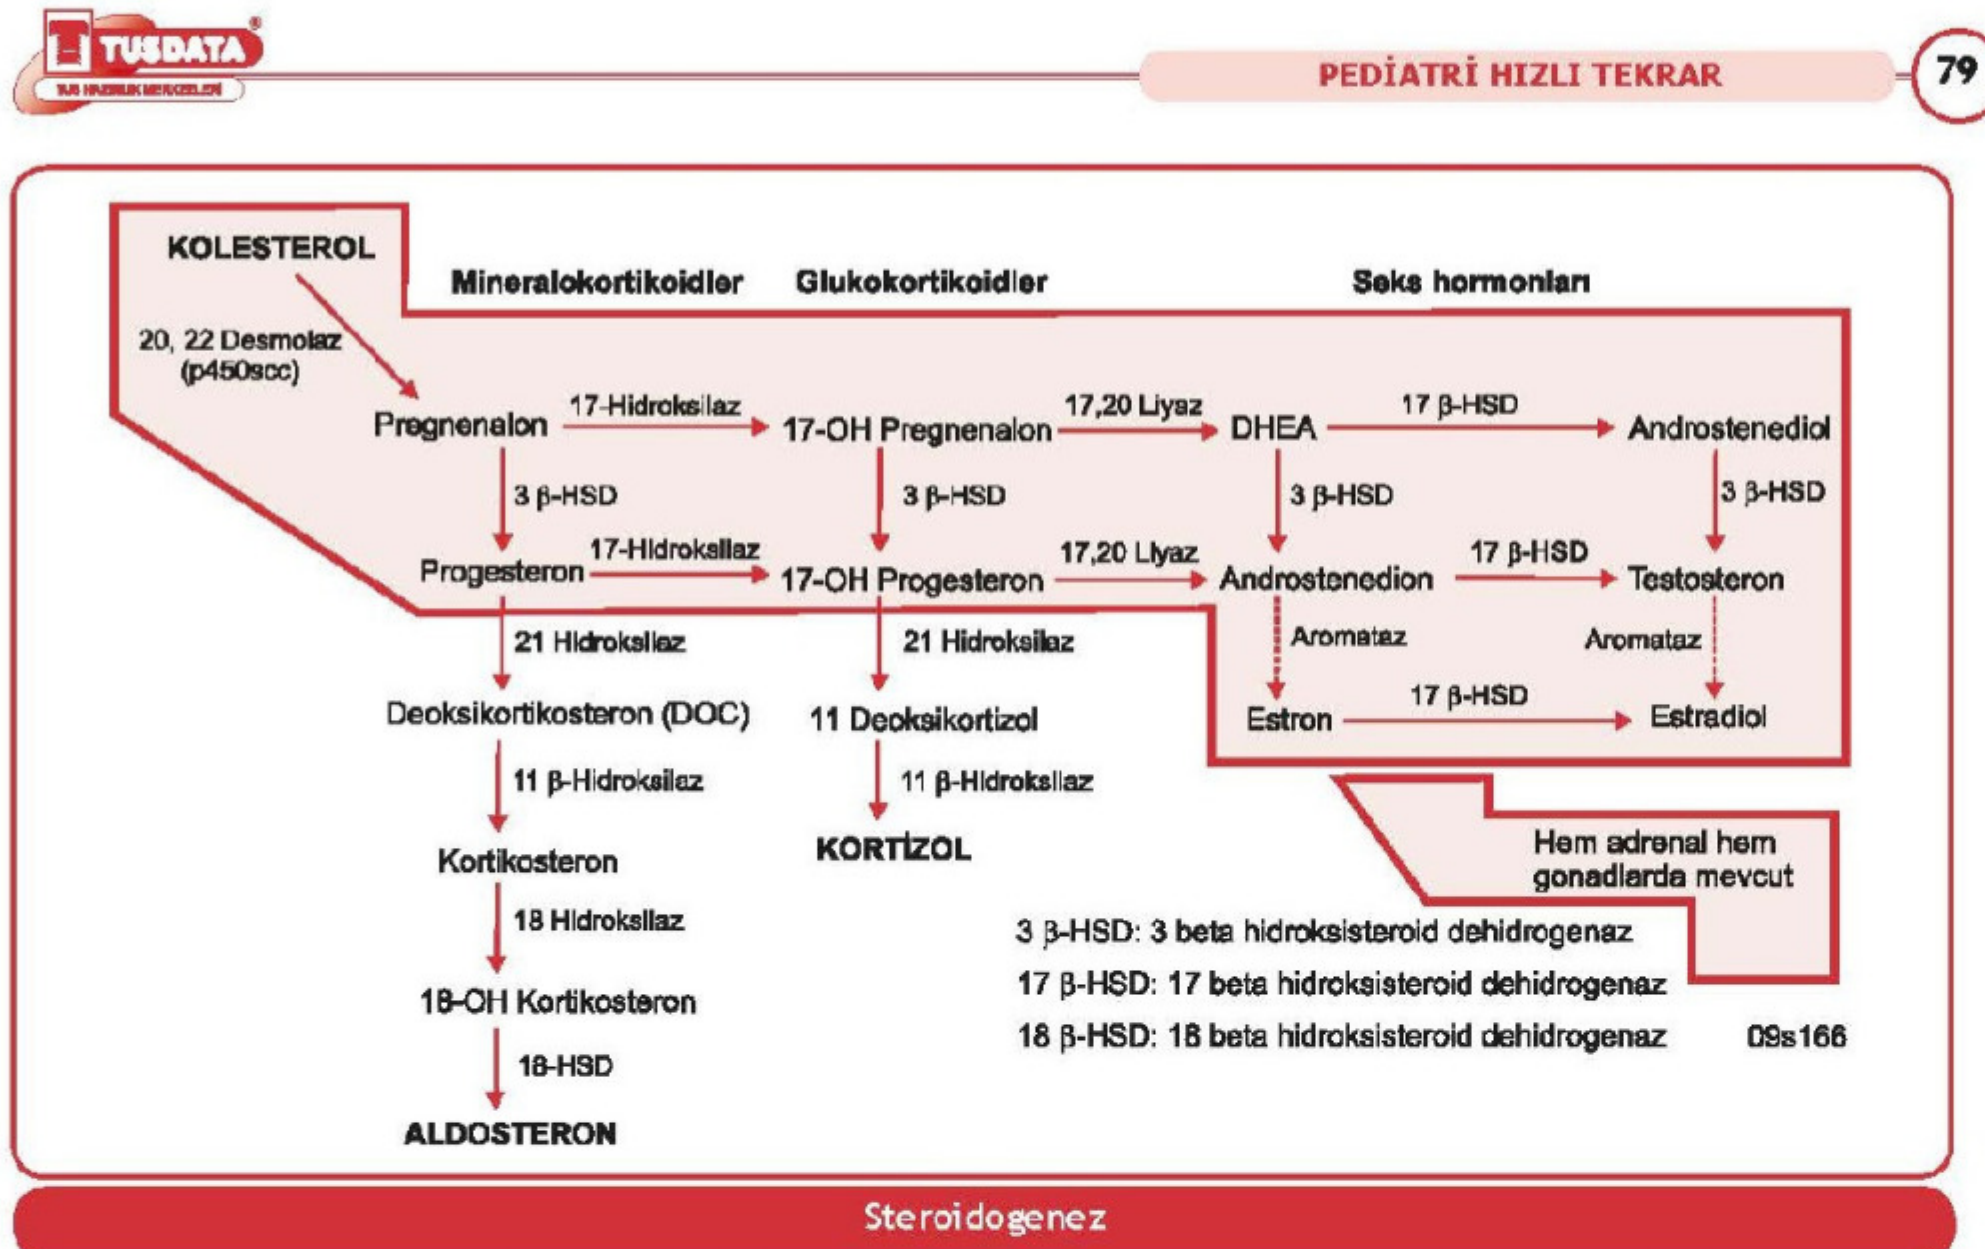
TUSDATA
TUS HAZIRLIK MERKEZLERİ

PEDİATRİ HIZLI TEKRAR

79

KOLESTEROL

Mineralokortikoidler

Glukokortikoidler

Seks hormonları

20, 22 Desmolaz (p450scc)

Pregnenalon

17-Hidroksilaz

17-OH Pregnenalon

17,20 Liyaz

DHEA

17 β-HSD

Androstenediol

3 β-HSD

3 β-HSD

3 β-HSD

3 β-HSD

Progesteron

17-Hidroksilaz

17-OH Progesteron

17,20 Liyaz

Androstenedion

17 β-HSD

Testosteron

21 Hidroksilaz

21 Hidroksilaz

Aromataz

Aromataz

Deoksikortikosteron (DOC)

11 Deoksikortizol

Estron

17 β-HSD

Estradiol

11 β-Hidroksilaz

11 β-Hidroksilaz

Kortikosteron

KORTİZOL

Hem adrenal hem gonadlarda mevcut

18 Hidroksilaz

3 β-HSD: 3 beta hidroksisteroid dehidrogenaz

18-OH Kortikosteron

17 β-HSD: 17 beta hidroksisteroid dehidrogenaz

18 β-HSD: 18 beta hidroksisteroid dehidrogenaz

09s166

18-HSD

ALDOSTERON

Steroidogenez